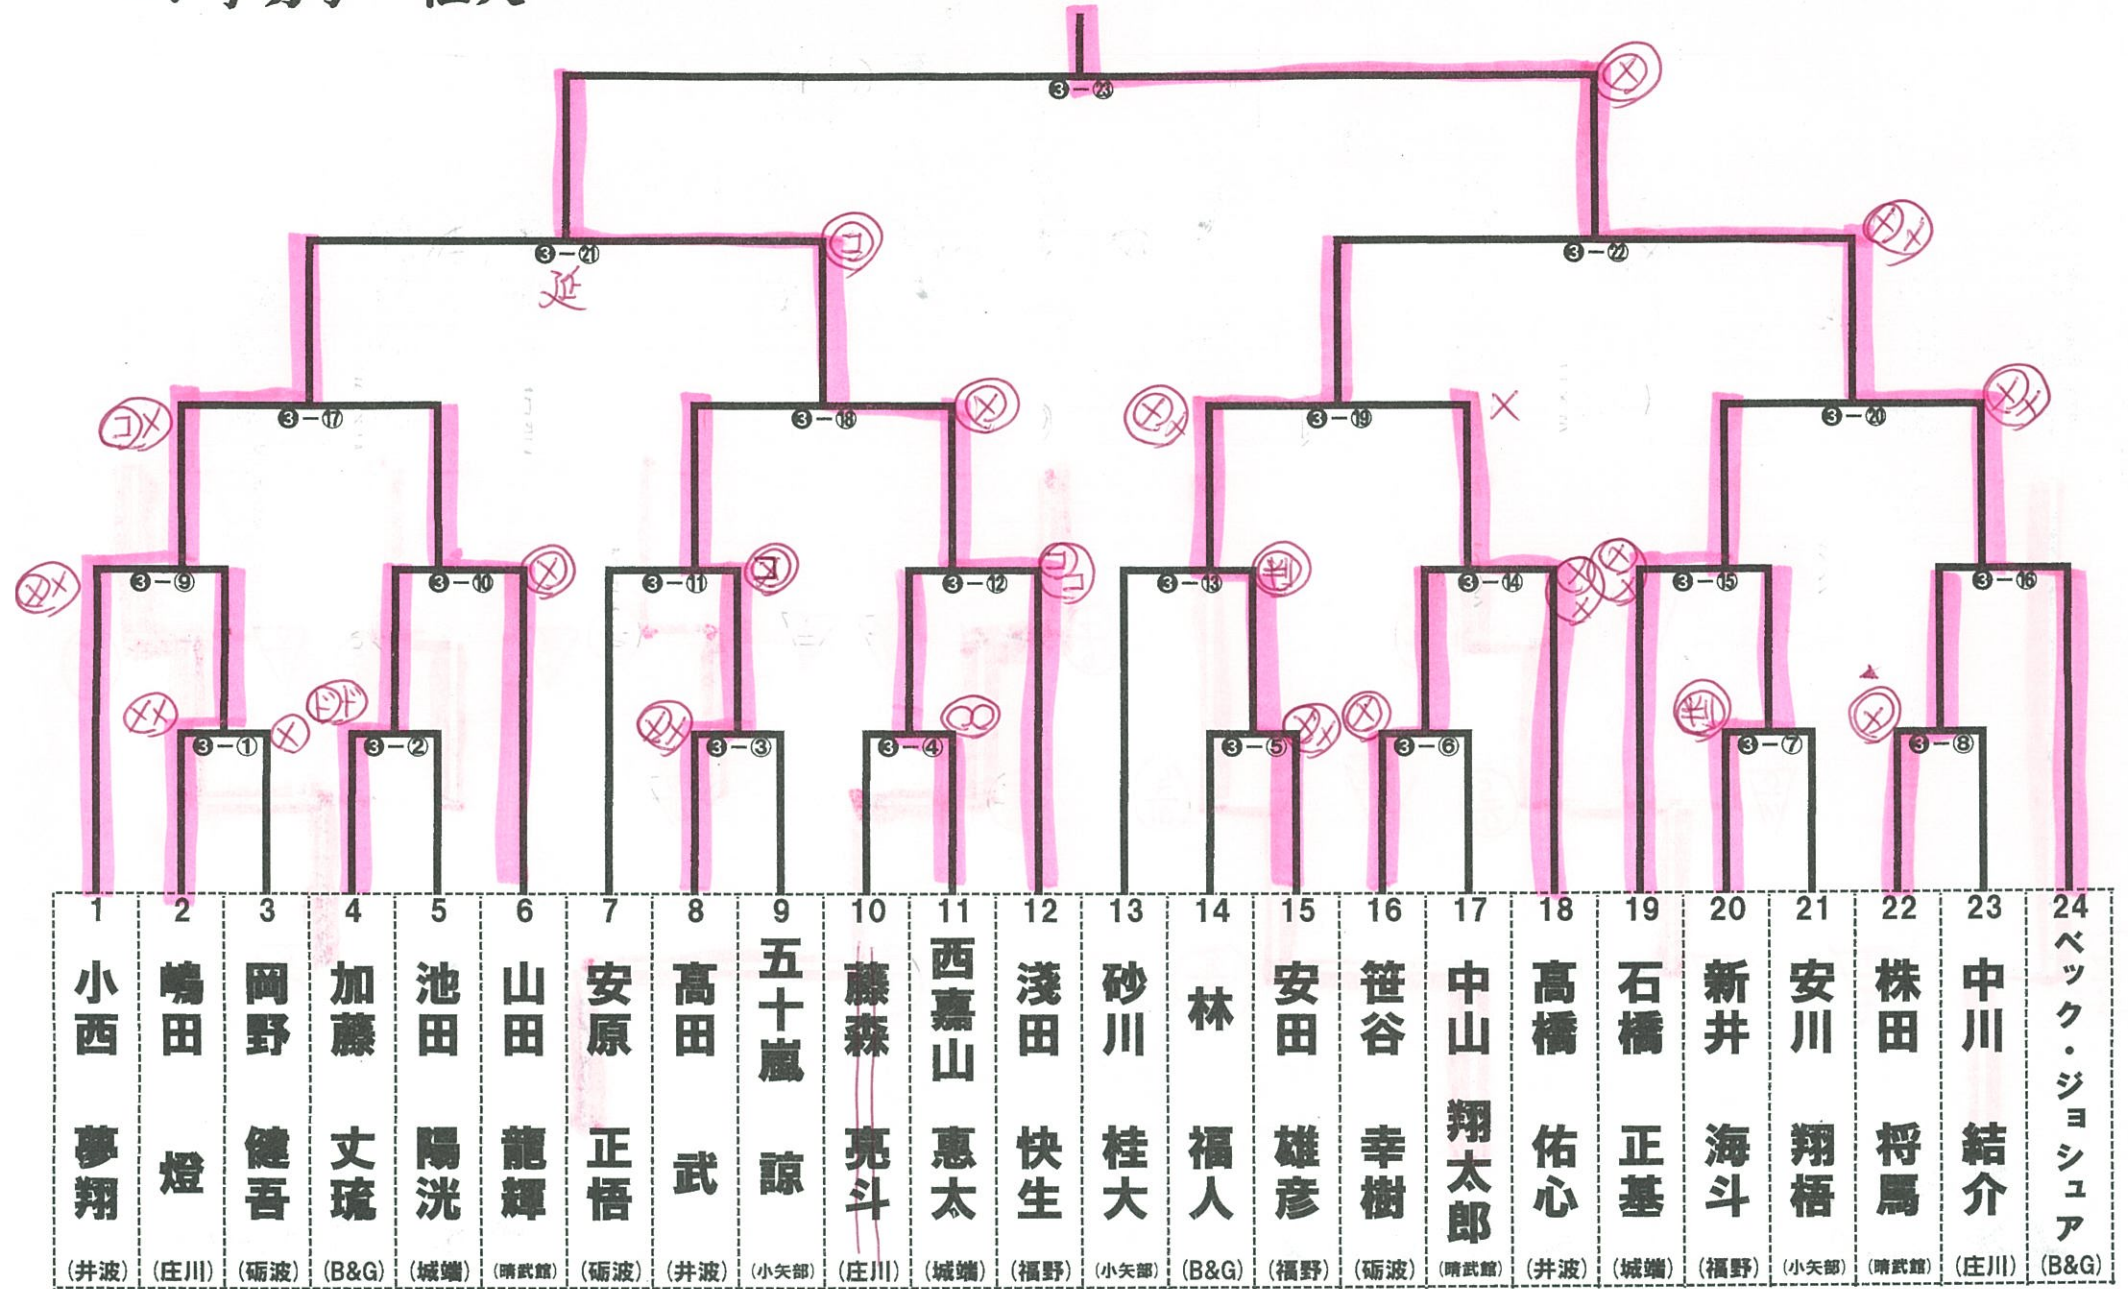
❸－㉓

❸－㉑
延

❸－㉒

❸－⑰ ❸－⑱ ❸－⑲ ❸－⑳

❸－⑨ ❸－⑩ ❸－⑪ ❸－⑫ ❸－⑬ ❸－⑭ ❸－⑮ ❸－⑯

❸－① ❸－② ❸－③ ❸－④ ❸－⑤ ❸－⑥ ❸－⑦ ❸－⑧

| 1 | 2 | 3 | 4 | 5 | 6 | 7 | 8 | 9 | 10 | 11 | 12 | 13 | 14 | 15 | 16 | 17 | 18 | 19 | 20 | 21 | 22 | 23 | 24 |
|---|---|---|---|---|---|---|---|---|---|---|---|---|---|---|---|---|---|---|---|---|---|---|---|
| 小西 夢翔 | 嶋田 燈 | 岡野 健吾 | 加藤 文琉 | 池田 陽洸 | 山田 龍輝 | 安原 正悟 | 高田 武 | 五十嵐 諒 | 藤森 亮斗 | 西嘉山 惠太 | 淺田 快生 | 砂川 桂大 | 林 福人 | 安田 雄彦 | 笹谷 幸樹 | 中山 翔太郎 | 髙橋 佑心 | 石橋 正基 | 新井 海斗 | 安川 翔梧 | 株田 将馬 | 中川 結介 | ベック・ジョシュア |
| (井波) | (庄川) | (砺波) | (B&G) | (城端) | (晴武館) | (砺波) | (井波) | (小矢部) | (庄川) | (城端) | (福野) | (小矢部) | (B&G) | (福野) | (砺波) | (晴武館) | (井波) | (城端) | (福野) | (小矢部) | (晴武館) | (庄川) | (B&G) |